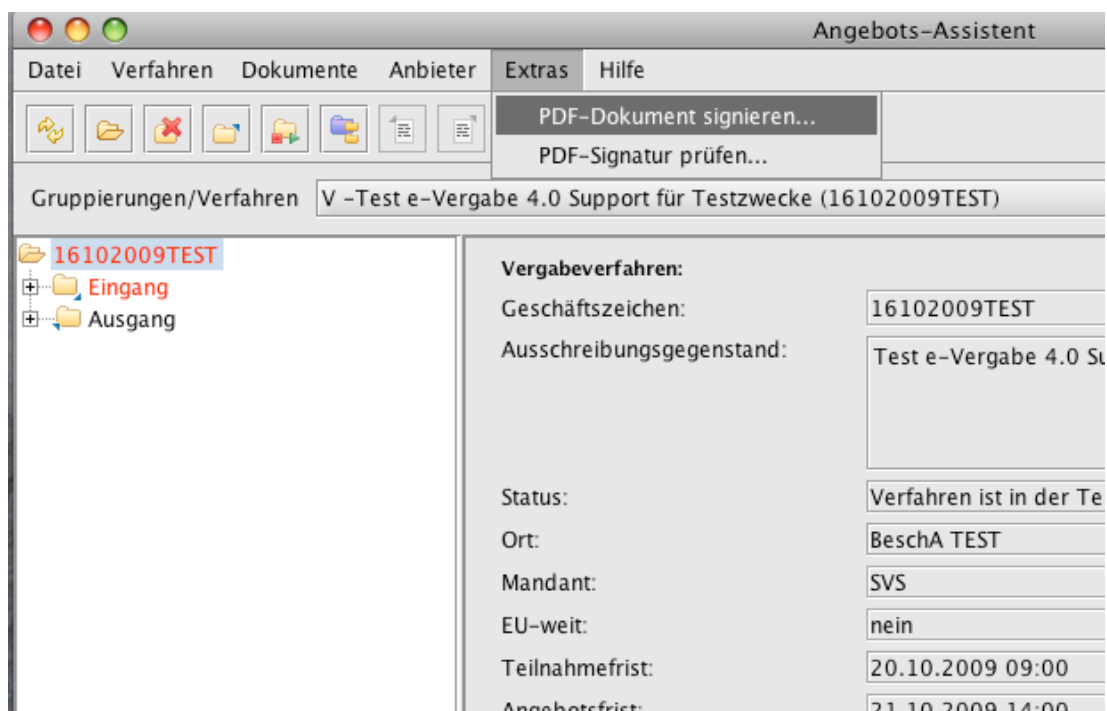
Angebots-Assistent

Datei Verfahren Dokumente Anbieter Extras Hilfe

PDF-Dokument signieren...
PDF-Signatur prüfen...

Gruppierungen/Verfahren V -Test e-Vergabe 4.0 Support für Testzwecke (16102009TEST)

16102009TEST
Eingang
Ausgang

Vergabeverfahren:

| | |
|---|---|
| Geschäftszeichen: | 16102009TEST |
| Ausschreibungsgegenstand: | Test e-Vergabe 4.0 S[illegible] |
| Status: | Verfahren ist in der Te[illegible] |
| Ort: | BeschA TEST |
| Mandant: | SVS |
| EU-weit: | nein |
| Teilnahmefrist: | 20.10.2009 09:00 |
| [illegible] | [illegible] |